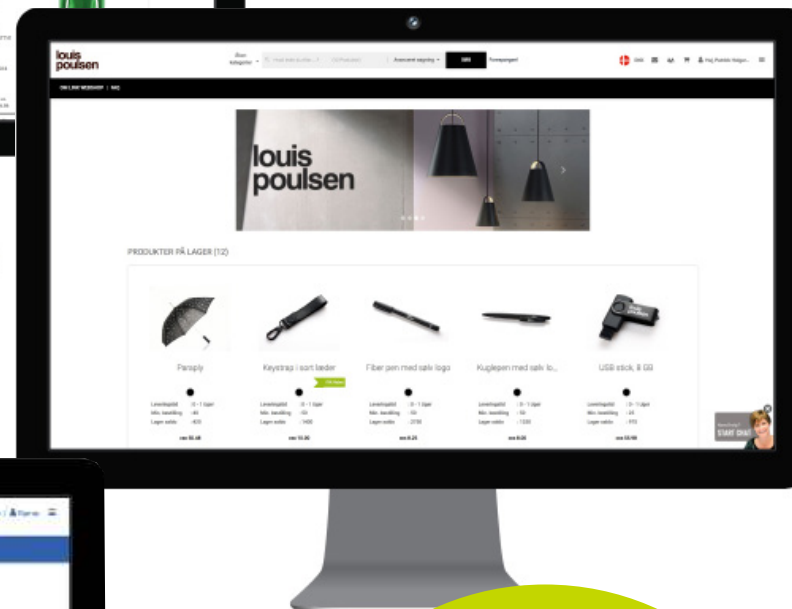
louis poulsen

Kategorier

Søg

DKK

Hej

OM LINK WEBSHOP | FAQ

louis poulsen

PRODUKTER PÅ LAGER (12)

Paraply

Keystrap i sort læder

Fiber pen med sølv logo

Kuglepen med sølv lo...

USB stick, 8 GB

Leveringstid : 0 - 1 dgn
Min. bestilling : 40
Lager saldo : 820

Leveringstid : 0 - 1 dgn
Min. bestilling : 50
Lager saldo : 1400

Leveringstid : 0 - 1 dgn
Min. bestilling : 50
Lager saldo : 2730

Leveringstid : 0 - 1 dgn
Min. bestilling : 50
Lager saldo : 1330

Leveringstid : 0 - 1 dgn
Min. bestilling : 25
Lager saldo : 970

START CHAT